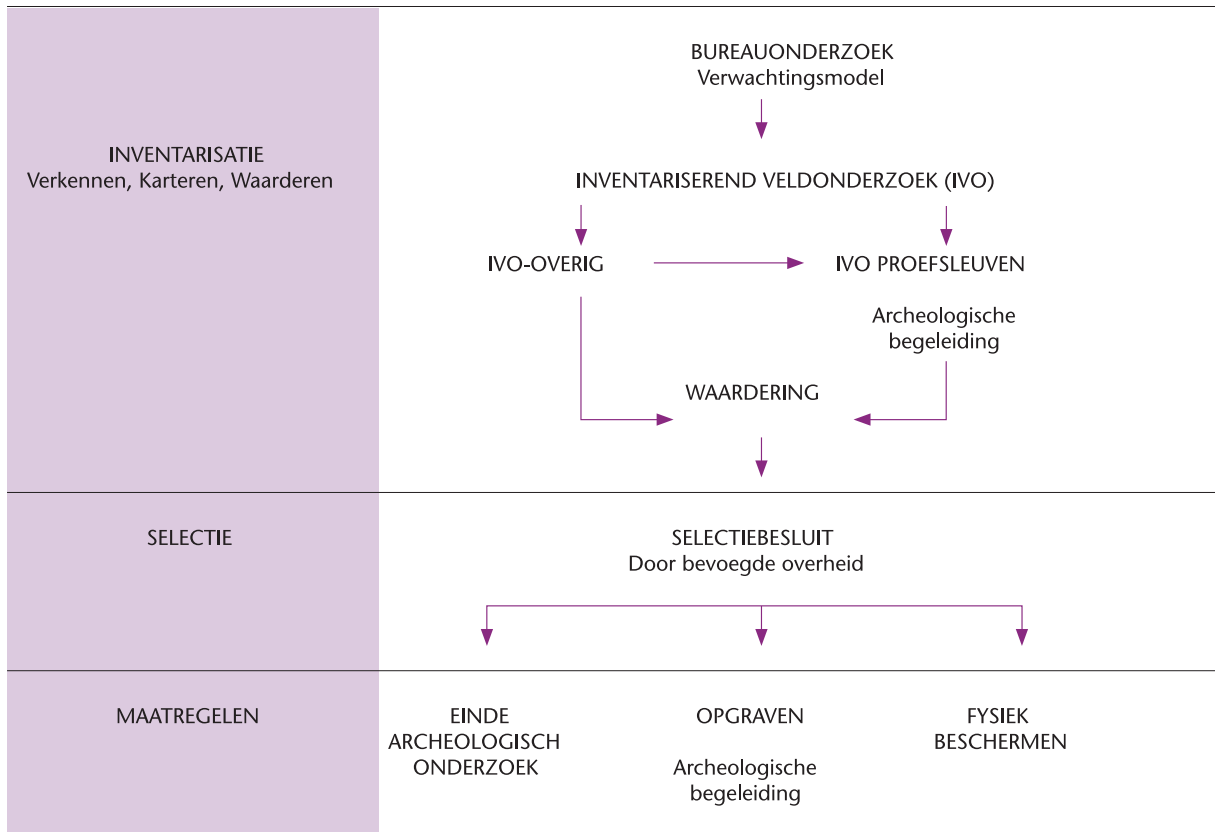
INVENTARISATIE
Verkennen, Karteren, Waarderen

BUREAUONDERZOEK
Verwachtingsmodel

INVENTARISEREND VELDONDERZOEK (IVO)

IVO-OVERIG

IVO PROEFSLEUVEN

Archeologische begeleiding

WAARDERING

SELECTIE

SELECTIEBESLUIT
Door bevoegde overheid

MAATREGELEN

EINDE ARCHEOLOGISCH ONDERZOEK

OPGRAVEN

Archeologische begeleiding

FYSIEK BESCHERMEN